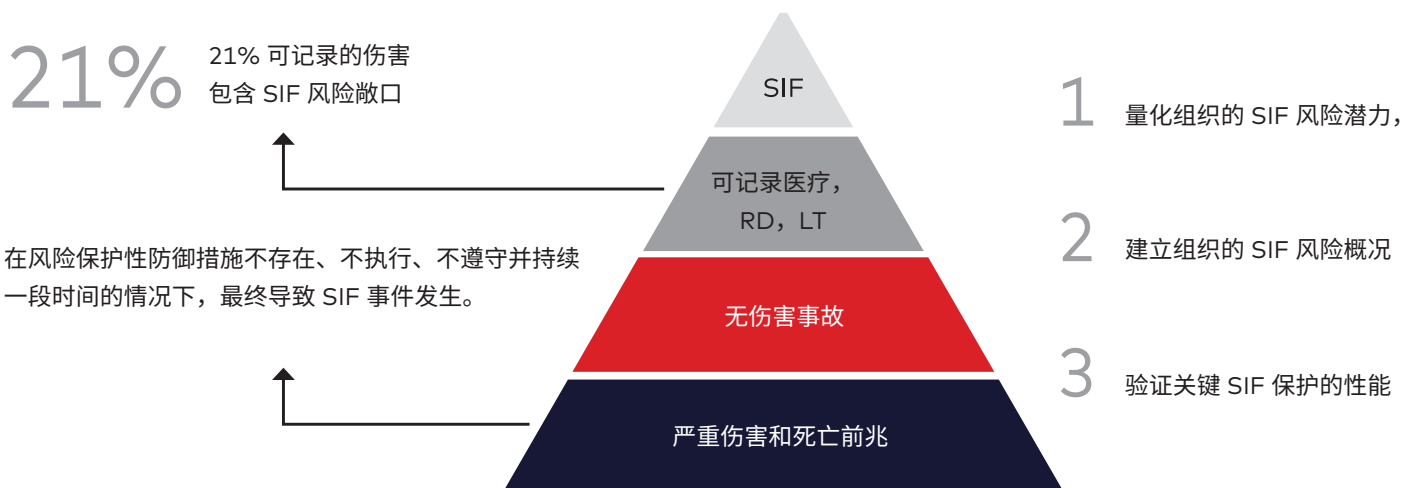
21%

21% 可记录的伤害
包含 SIF 风险敞口

在风险保护性防御措施不存在、不执行、不遵守并持续一段时间的情况下，最终导致 SIF 事件发生。

SIF

可记录医疗，
RD，LT

无伤害事故

严重伤害和死亡前兆

1 量化组织的 SIF 风险潜力，

2 建立组织的 SIF 风险概况

3 验证关键 SIF 保护的性能